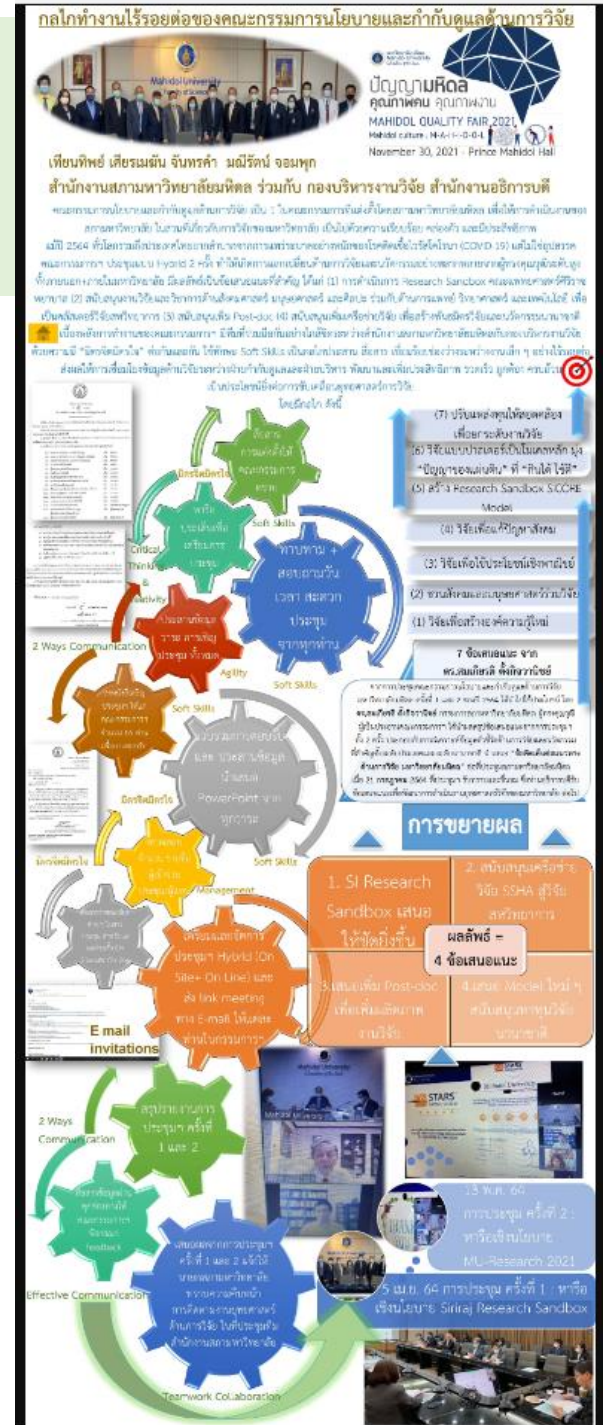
กลไกทำงานไร้รอยต่อของคณะกรรมการนโยบายและกำกับดูแลด้านการวิจัย

Mahidol University

ปัญญามหิดล คุณภาพคน คุณภาพงาน
MAHIDOL QUALITY FAIR 2021
Mahidol culture : M-A-H-I-D-O-L
November 30, 2021 • Prince Mahidol Hall

เทียนทิพย์ เสียรมณีน จันทรคำ มณีรัตน์ จอมพุก
สำนักงานสภามหาวิทยาลัยมหิดล ร่วมกับ กองบริหารงานวิจัย สำนักงานอธิการบดี

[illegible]

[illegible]

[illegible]

โดยฝึกฝนใจ ลิงขึ้

(7) ปรับแหล่งทุนให้สอดคล้องเพื่อยกระดับงานวิจัย
(6) วิจัยแบบประเด็นเป็นหลัก มุ่ง "ปัญญาของแผ่นดิน" ที่ "กินได้ ใช้ดี"
(5) สร้าง Research Sandbox SCORE Model
(4) วิจัยเพื่อแก้ปัญหาสังคม
(3) วิจัยเพื่อใช้ประโยชน์เชิงพาณิชย์
(2) ขามศาสตร์และบูรณาการหัวข้อวิจัย
(1) วิจัยเพื่อสร้างองค์ความรู้ใหม่

7 ข้อเสนอแนะ จาก ศ.ดร.สมเกียรติ ตั้งกิจวานิชย์

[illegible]

ติดตามการดำเนินงานตามมติคณะกรรมการ
ประสานหน่วยงาน/ผู้เกี่ยวข้อง
Critical Thinking & Creativity
Soft Skills
พูดคุย + สอบถามวัน เวลา สะดวก ประชุม จากทุกท่าน
ประสานเลือก วาระ การประชุม ทั้งหมด
Agility
2 Ways Communication
ส่งหนังสือเชิญประชุมให้แก่คณะกรรมการ
Soft Skills
ประชุมหารือ และ ประสานข้อมูล นำเสนอ PowerPoint จากทุกภาคส่วน
มีจิตบริการ
Soft Skills
Management
จัดเตรียมและส่งเอกสาร
จัดเตรียมและจัดการประชุม Hybrid (On Site+ On Line) และส่ง link meeting ทาง E-mail ให้แก่คณะกรรมการ
E mail invitations

การขยายผล

1. SI Research Sandbox เสนอให้ขยายผล
2. สนับสนุนเครือข่ายวิจัย SSHA สู่วิจัยสหวิทยาการ
ผลลัพธ์ = 4 ข้อเสนอแนะ
3.เสนอเพิ่ม Post-doc เพื่อเพิ่มศักยภาพงานวิจัย
4.เสนอ Model ใหม่ๆ สนับสนุนทุกวิจัยนานาชาติ

2 Ways Communication
สรุปรายงานการประชุม ครั้งที่ 1 และ 2
รวบรวมข้อมูลจากทุกภาคส่วนให้คณะกรรมการพิจารณา feedback
เสนอผลการประชุม ครั้งที่ 1 และ 2 ต่อที่ประชุมนายกสภามหาวิทยาลัย
Effective Communication
Teamwork Collaboration

STARS

13 พ.ค. 64 การประชุม ครั้งที่ 2 : หารือเชิงนโยบาย MU-Research 2021

5 เม.ย. 64 การประชุม ครั้งที่ 1 : หารือเชิงนโยบาย Siriraj Research Sandbox